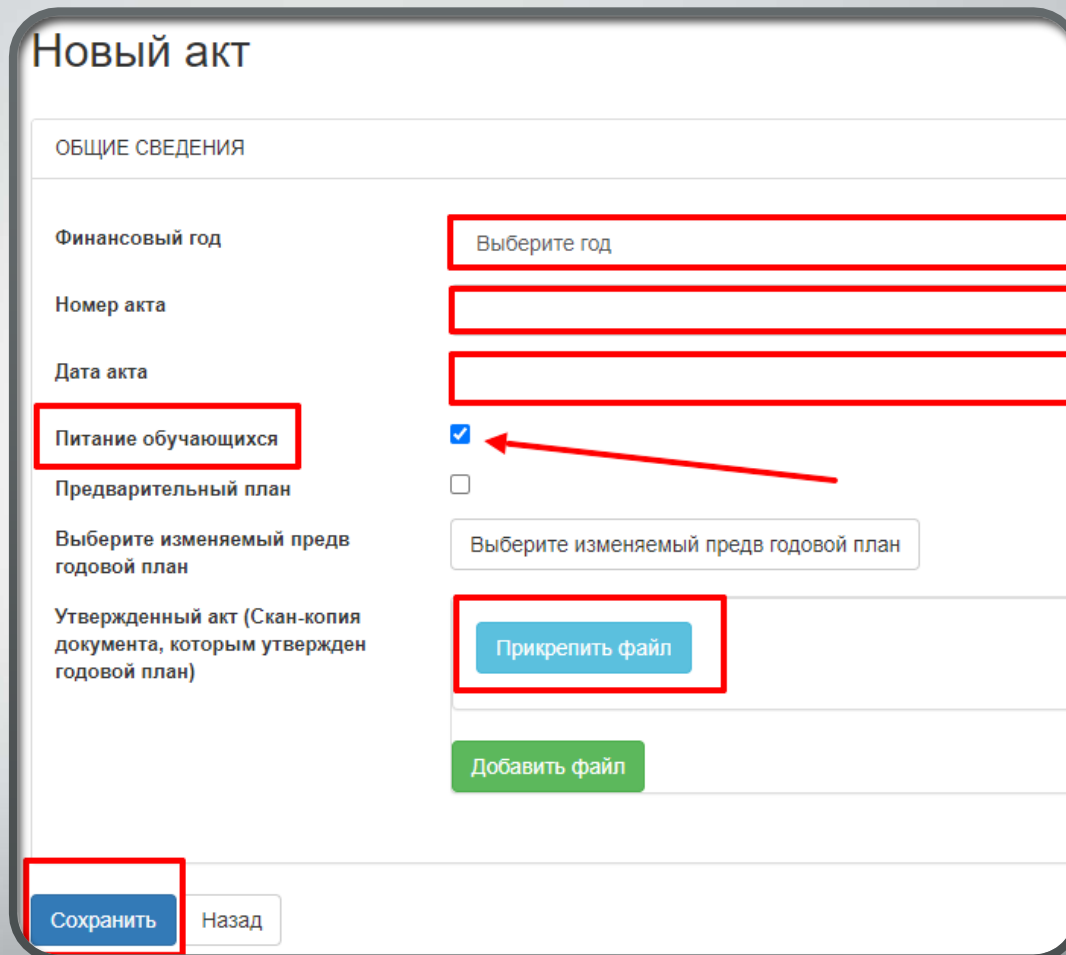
Новый акт

ОБЩИЕ СВЕДЕНИЯ

Финансовый год
Выберите год

Номер акта

Дата акта

Питание обучающихся

Предварительный план

Выберите изменяемый предв годовой план
Выберите изменяемый предв годовой план

Утвержденный акт (Скан-копия документа, которым утвержден годовой план)
Прикрепить файл

Добавить файл

Сохранить
Назад